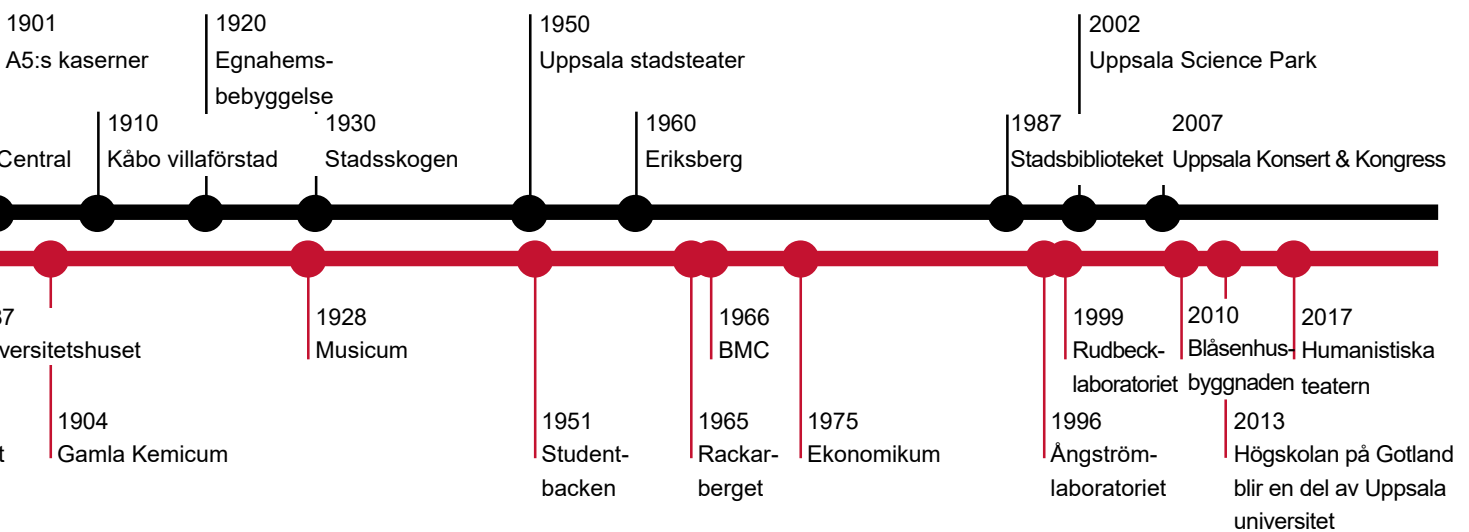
1901
A5:s kaserner

1920
Egnahemsbebyggelse

1950
Uppsala stadsteater

2002
Uppsala Science Park

Central

1910
Kåbo villaförstad

1930
Stadsskogen

1960
Eriksberg

1987
Stadsbiblioteket

2007
Uppsala Konsert & Kongress

87
versitetshuset

1928
Musicum

1966
BMC

1999
Rudbecklaboratoriet

2010
Blåsenhusbyggnaden

2017
Humanistiska teatern

t

1904
Gamla Kemicum

1951
Studentbacken

1965
Rackarberget

1975
Ekonomikum

1996
Ångströmlaboratoriet

2013
Högskolan på Gotland blir en del av Uppsala universitet